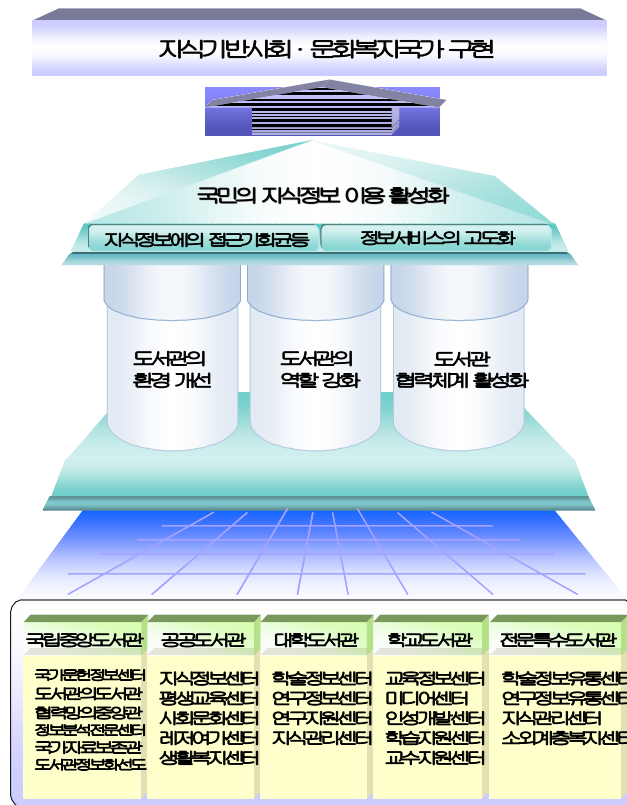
지식기반사회 · 문화복지국가 구현

국민의 지식정보 이용 활성화

지식정보에의 접근기회균등

정보서비스의 고도화

도서관의 환경 개선

도서관의 역할 강화

도서관 협력체계 활성화

국립중앙도서관

국가문헌정보센터
도서관의도서관
협력망의중앙관
정보분석전문센터
국가자료보존관
도서관정보화선도

공공도서관

지식정보센터
평생교육센터
사회문화센터
레저여가센터
생활복지센터

대학도서관

학술정보센터
연구정보센터
연구지원센터
지식관리센터

학교도서관

교육정보센터
미디어센터
인성개발센터
학습지원센터
교수지원센터

전문특수도서관

학술정보유통센터
연구정보유통센터
지식관리센터
소외계층복지센터